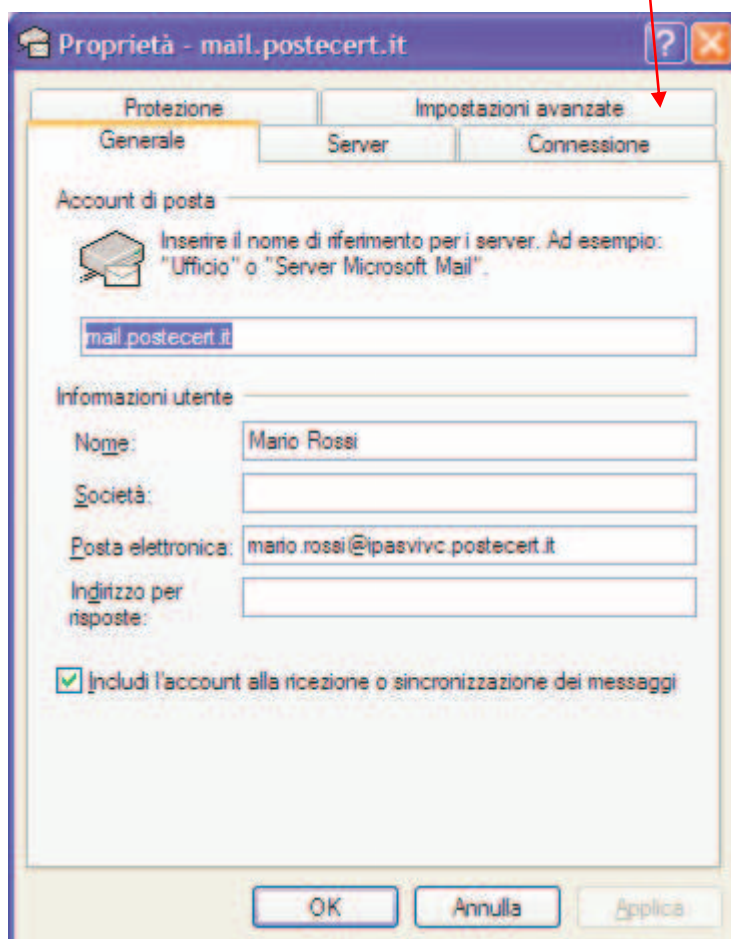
Proprietà - mail.postecert.it

Protezione
Impostazioni avanzate
Generale
Server
Connessione

Account di posta

Inserire il nome di riferimento per i server. Ad esempio: "Ufficio" o "Server Microsoft Mail".

mail.postecert.it

Informazioni utente

Nome: Mario Rossi

Società:

Posta elettronica: mario.rossi@ipasvivc.postecert.it

Indirizzo per risposte:

Includi l'account alla ricezione o sincronizzazione dei messaggi

OK
Annulla
Applica